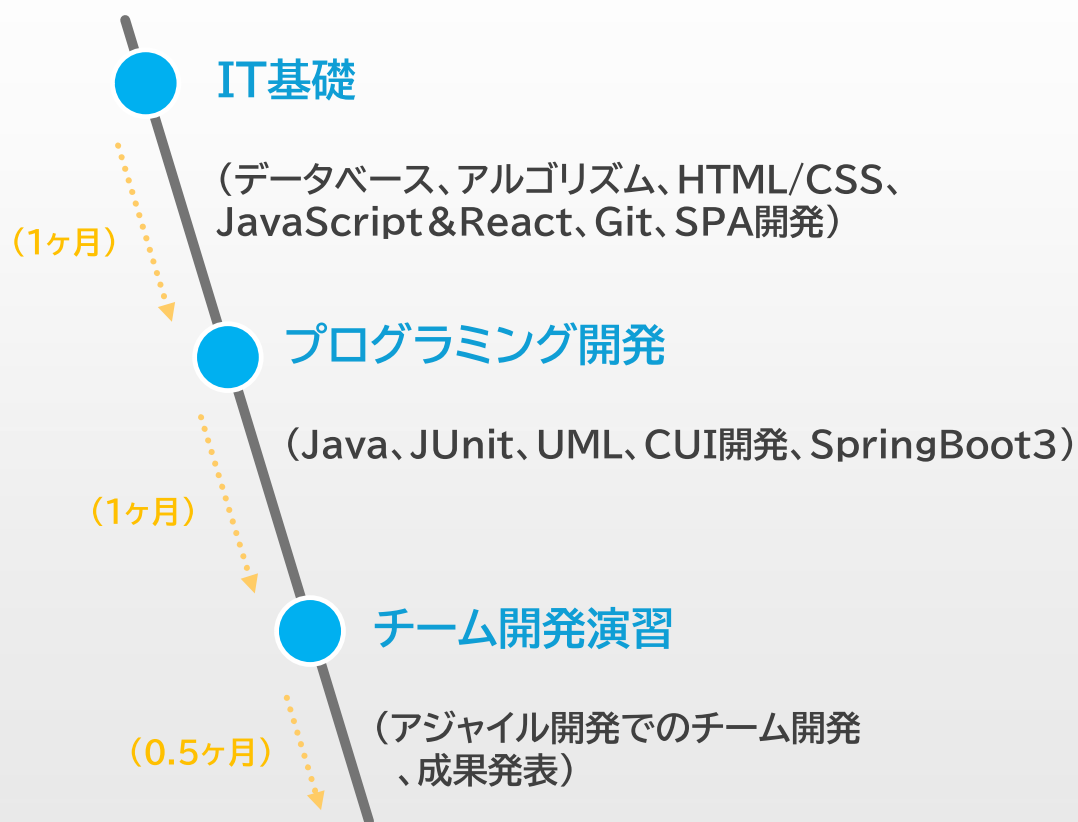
IT基礎

（データベース、アルゴリズム、HTML/CSS、JavaScript＆React、Git、SPA開発）

（1ヶ月）

プログラミング開発

（Java、JUnit、UML、CUI開発、SpringBoot3）

（1ヶ月）

チーム開発演習

（アジャイル開発でのチーム開発
、成果発表）

（0.5ヶ月）